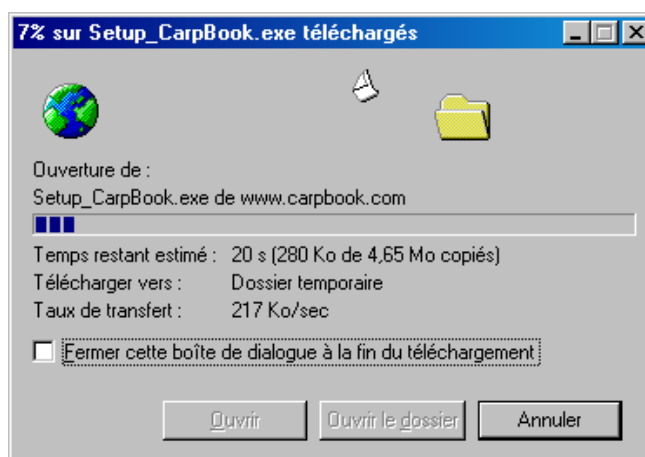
7% sur Setup_CarpBook.exe téléchargés

Ouverture de :
Setup_CarpBook.exe de www.carpbook.com

Temps restant estimé : 20 s (280 Ko de 4,65 Mo copiés)
Télécharger vers : Dossier temporaire
Taux de transfert : 217 Ko/sec

Fermer cette boîte de dialogue à la fin du téléchargement

Ouvrir
Ouvrir le dossier
Annuler